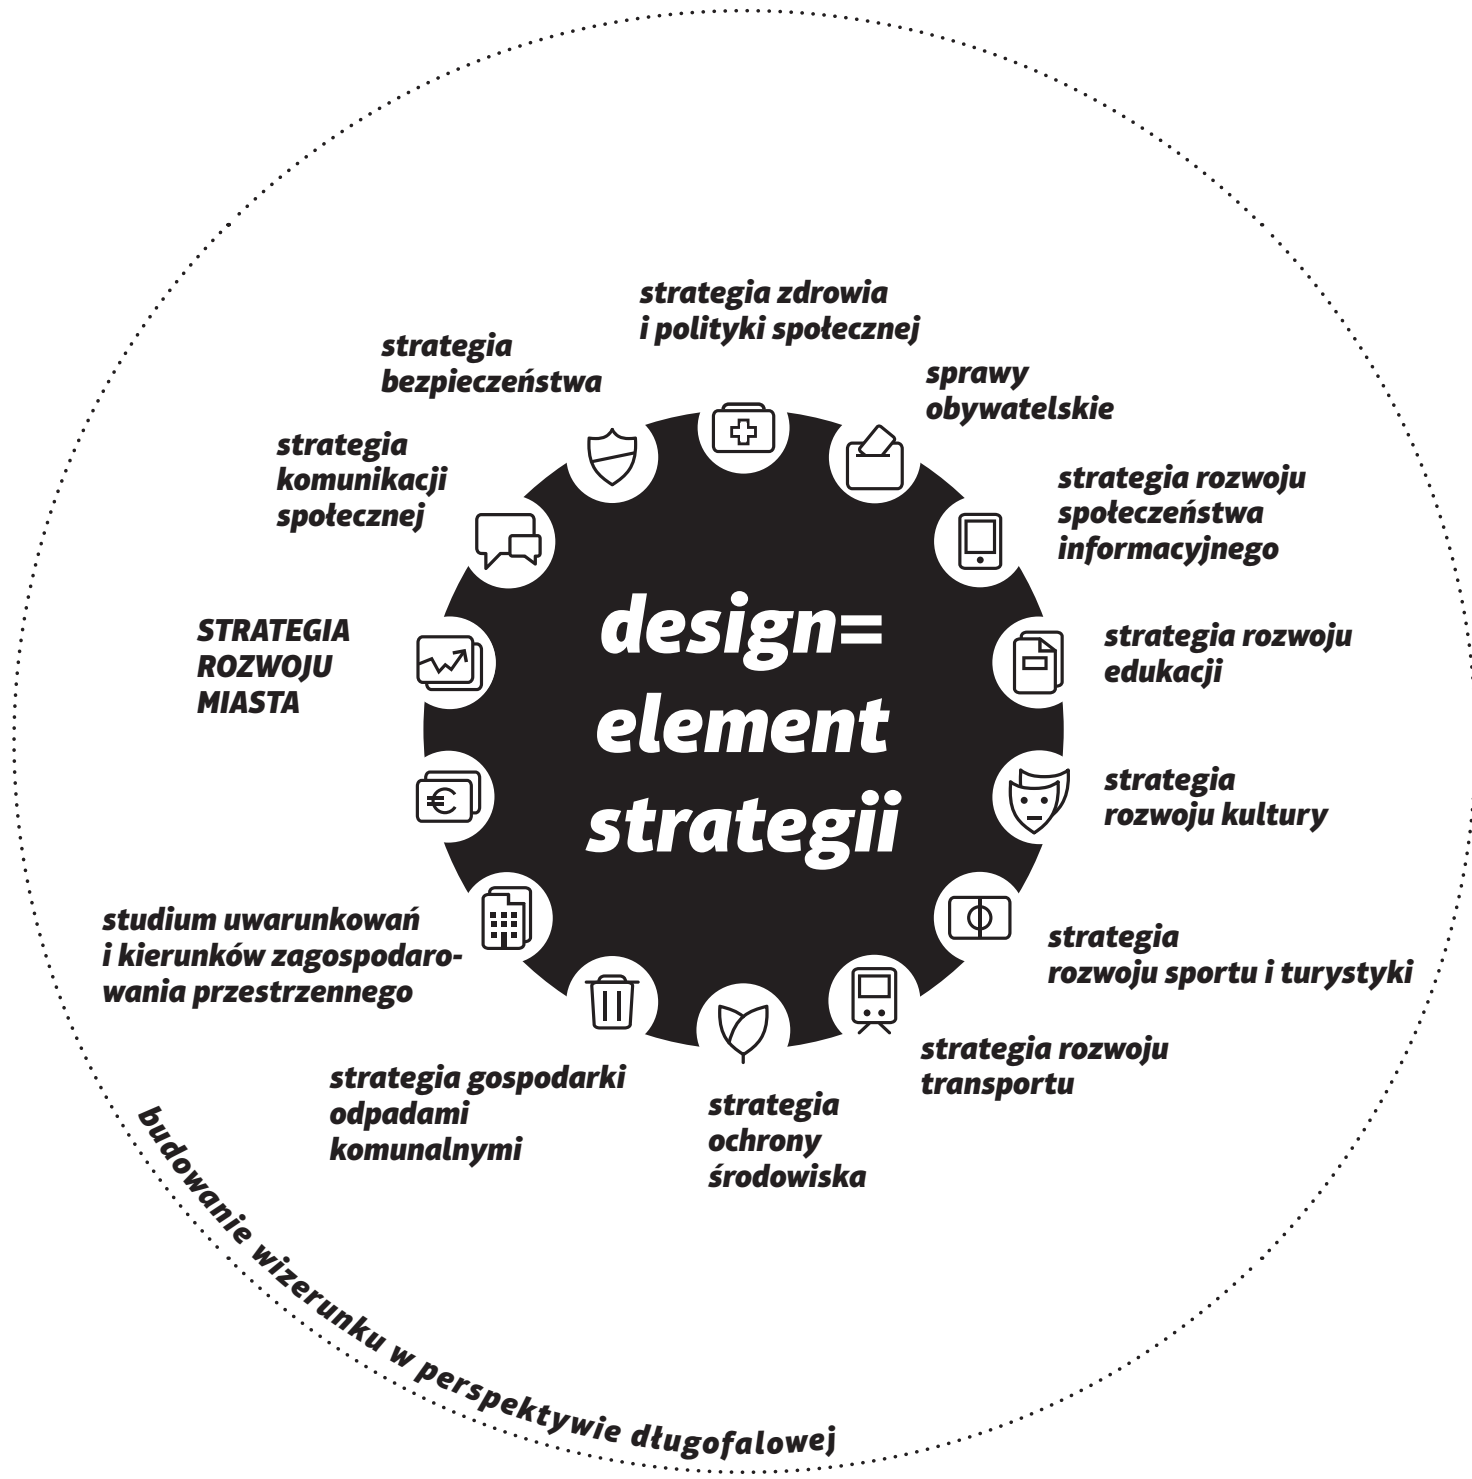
design=
element
strategii

strategia zdrowia i polityki społecznej

sprawy obywatelskie

strategia rozwoju społeczeństwa informacyjnego

strategia rozwoju edukacji

strategia rozwoju kultury

strategia rozwoju sportu i turystyki

strategia rozwoju transportu

strategia ochrony środowiska

strategia gospodarki odpadami komunalnymi

studium uwarunkowań i kierunków zagospodarowania przestrzennego

STRATEGIA ROZWOJU MIASTA

strategia komunikacji społecznej

strategia bezpieczeństwa

budowanie wizerunku w perspektywie długofalowej